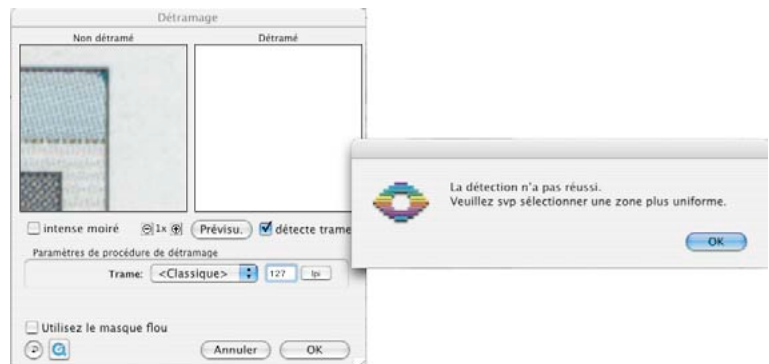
Détramage

Non détramé

Détramé

intense moiré

1x

Prévisu.

détecte trame

Paramètres de procédure de détramage

Trame: <Classique> 127 lpi

Utilisez le masque flou

Annuler

OK

La détection n'a pas réussi.
Veuillez svp sélectionner une zone plus uniforme.

OK